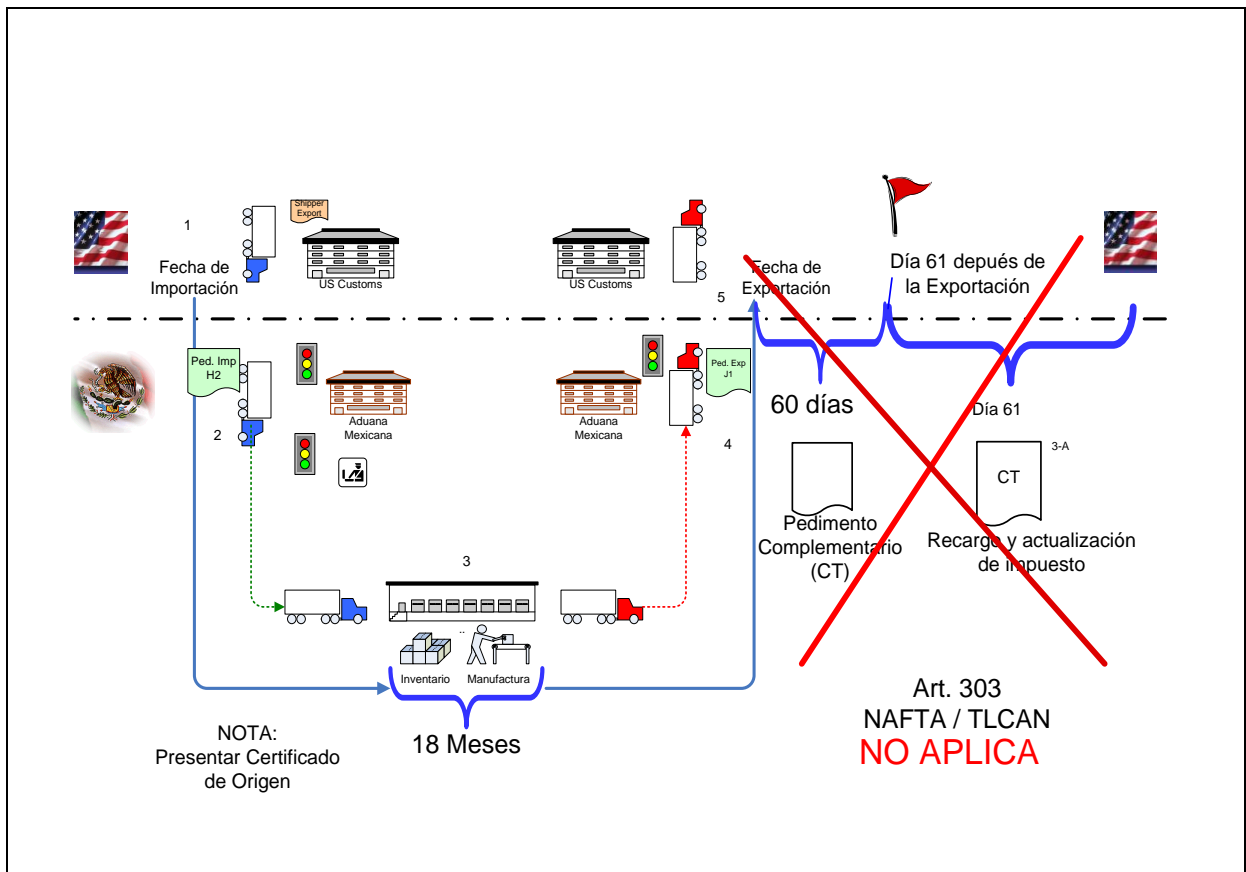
1

Shipper Export

Fecha de Importación

US Customs

US Customs

Fecha de Exportación

5

Día 61 depués de la Exportación

Ped. Imp H2

2

Aduana Mexicana

Aduana Mexicana

Ped. Exp J1

4

60 días

Día 61

3-A

CT

Pedimento Complementario (CT)

Recargo y actualización de impuesto

3

Inventario

Manufactura

NOTA:
Presentar Certificado de Origen

18 Meses

Art. 303
NAFTA / TLCAN
NO APLICA